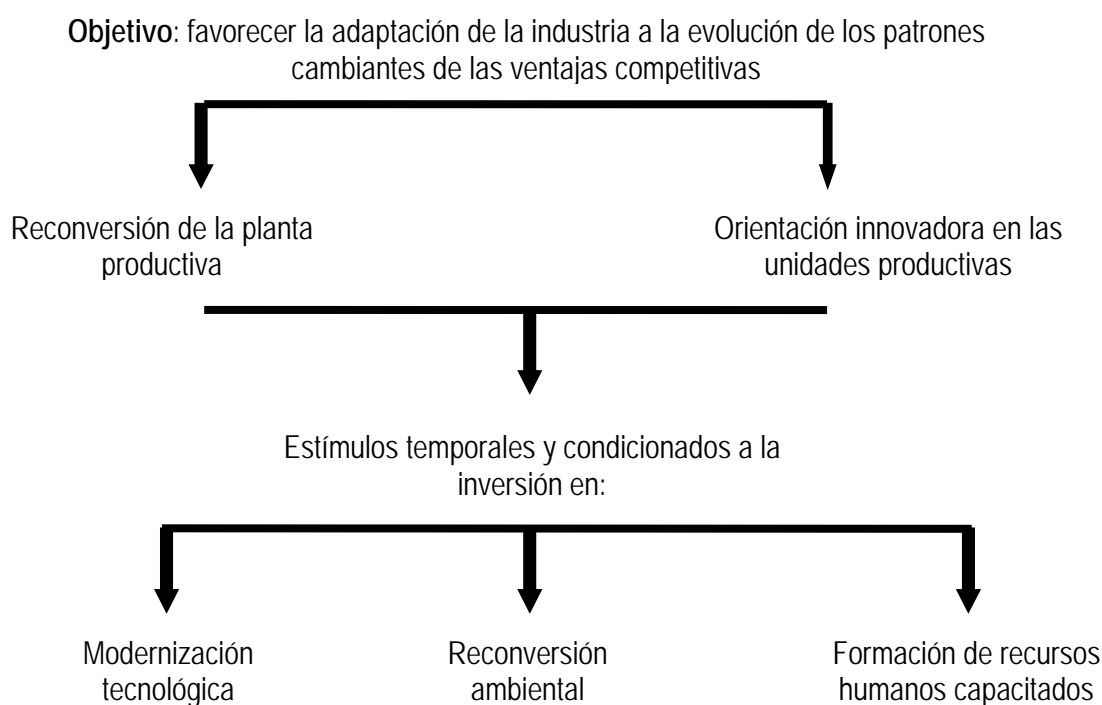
**Objetivo**: favorecer la adaptación de la industria a la evolución de los patrones cambiantes de las ventajas competitivas

Reconversión de la planta productiva

Orientación innovadora en las unidades productivas

Estímulos temporales y condicionados a la inversión en:

Modernización tecnológica

Reconversión ambiental

Formación de recursos humanos capacitados